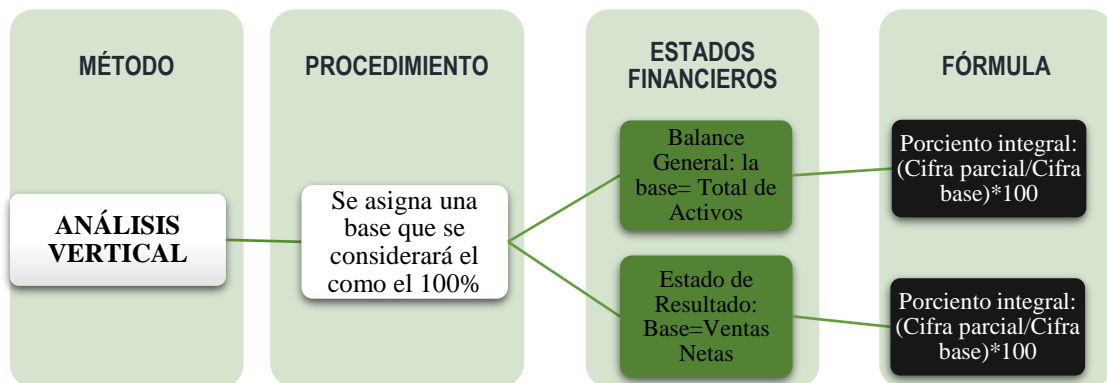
MÉTODO

PROCEDIMIENTO

ESTADOS FINANCIEROS

FÓRMULA

ANÁLISIS VERTICAL

Se asigna una base que se considerará el como el 100%

Balance General: la base= Total de Activos

Estado de Resultado: Base=Ventas Netas

Porciento integral: (Cifra parcial/Cifra base)*100

Porciento integral: (Cifra parcial/Cifra base)*100